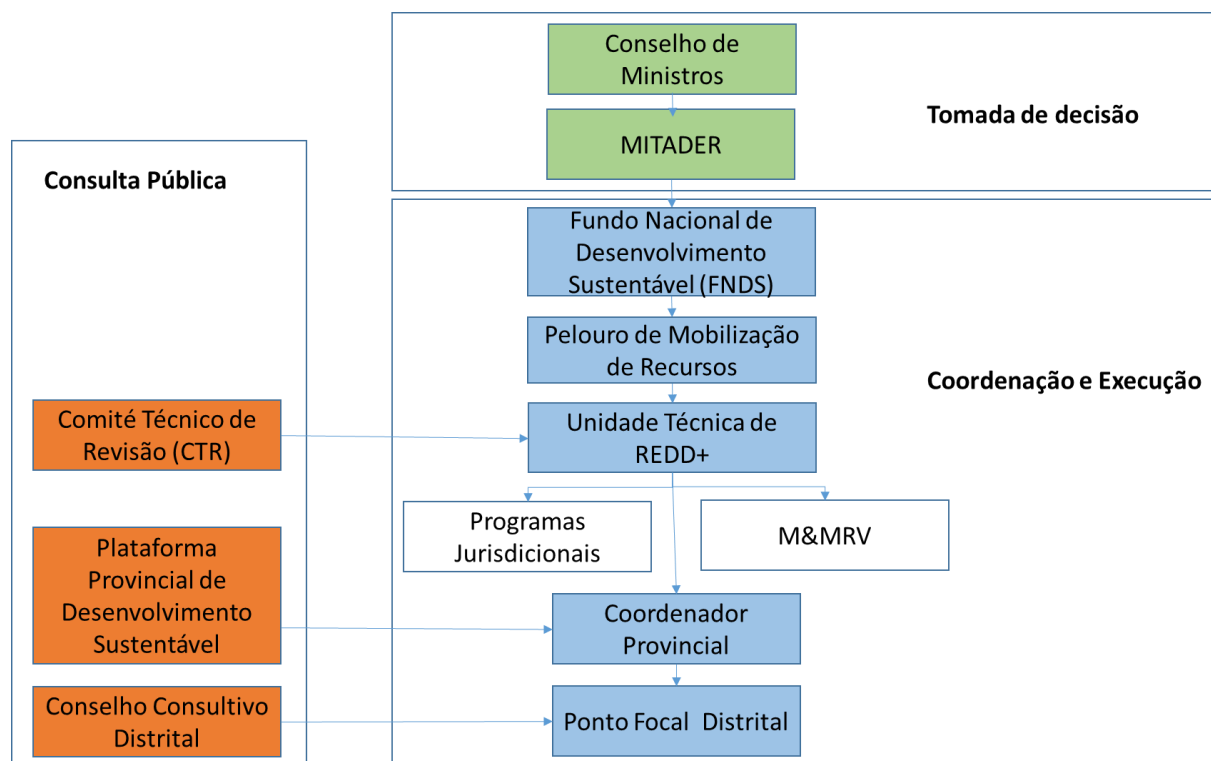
Conselho de Ministros

MITADER

Tomada de decisão

Consulta Pública

Fundo Nacional de Desenvolvimento Sustentável (FNDS)

Pelouro de Mobilização de Recursos

Coordenação e Execução

Comité Técnico de Revisão (CTR)

Unidade Técnica de REDD+

Programas Jurisdicionais

M&MRV

Plataforma Provincial de Desenvolvimento Sustentável

Coordenador Provincial

Conselho Consultivo Distrital

Ponto Focal Distrital